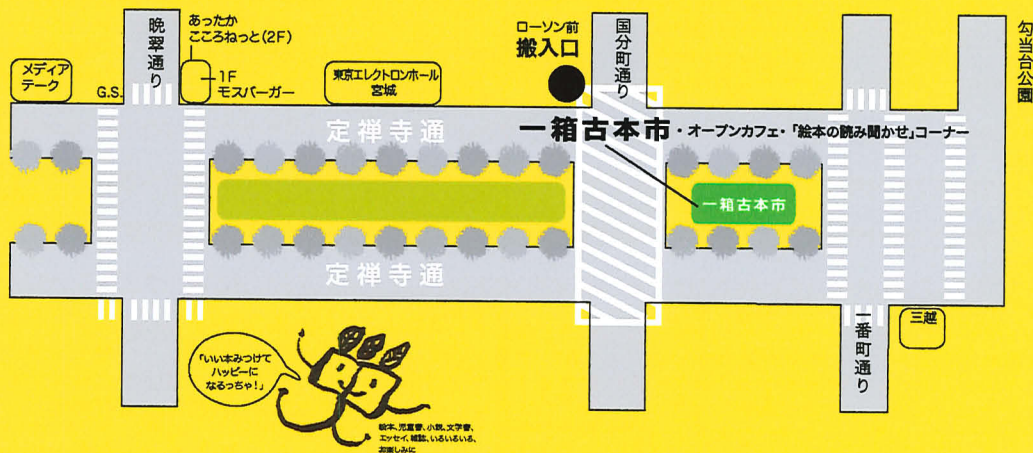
メディアテーク

G.S.

晩翠通り

あったかこころねっと(2F)

1F モスバーガー

東京エレクトロンホール宮城

ローソン前
搬入口

国分町通り

勾当台公園

定禅寺通

一箱古本市・オープンカフェ・「絵本の読み聞かせ」コーナー

一箱古本市

定禅寺通

一番町通り

三越

「いい本みつけてハッピーになるっちゃ!」

絵本、児童書、小説、文学書、エッセイ、雑誌、いろいろいろ、お楽しみに